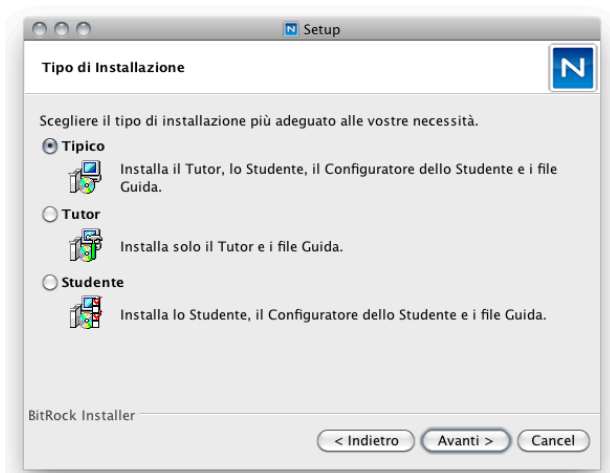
Setup

Tipo di Installazione

N

Scegliere il tipo di installazione più adeguato alle vostre necessità.

Tipico

Installa il Tutor, lo Studente, il Configuratore dello Studente e i file Guida.

Tutor

Installa solo il Tutor e i file Guida.

Studente

Installa lo Studente, il Configuratore dello Studente e i file Guida.

BitRock Installer

< Indietro | Avanti > | Cancel